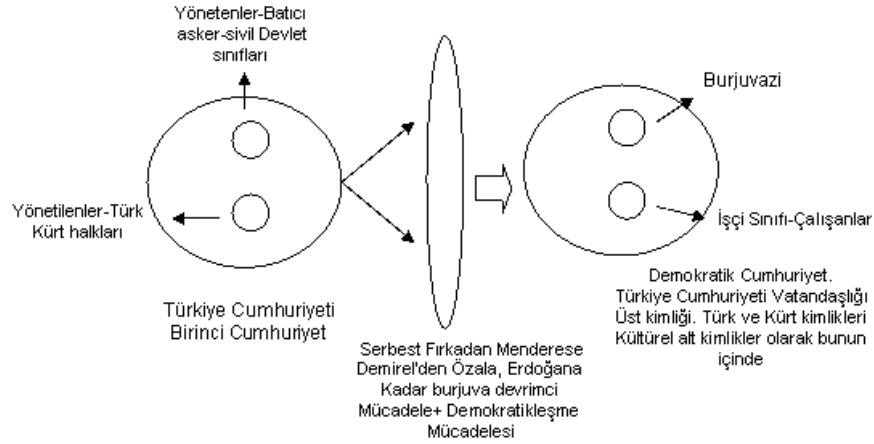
Yönetenler-Batıcı asker-sivil Devlet sınıfları

Yönetilenler-Türk Kürt halkları

Türkiye Cumhuriyeti Birinci Cumhuriyet

Serbest Fırkadan Menderese Demirel'den Özala, Erdoğana Kadar burjuva devrimci Mücadele+ Demokratikleşme Mücadelesi

Burjuvazi

İşçi Sınıfı-Çalışanlar

Demokratik Cumhuriyet. Türkiye Cumhuriyeti Vatandaşlığı Üst kimliği. Türk ve Kürt kimlikleri Kültürel alt kimlikler olarak bunun içinde